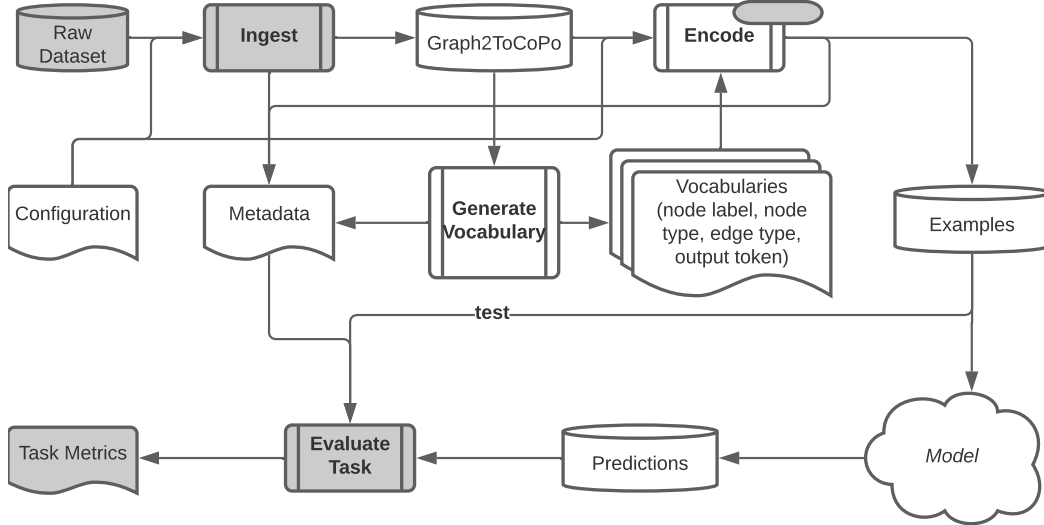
Raw Dataset

Ingest

Graph2ToCoPo

Encode

Configuration

Metadata

Generate Vocabulary

Vocabularies (node label, node type, edge type, output token)

Examples

test

Task Metrics

Evaluate Task

Predictions

Model